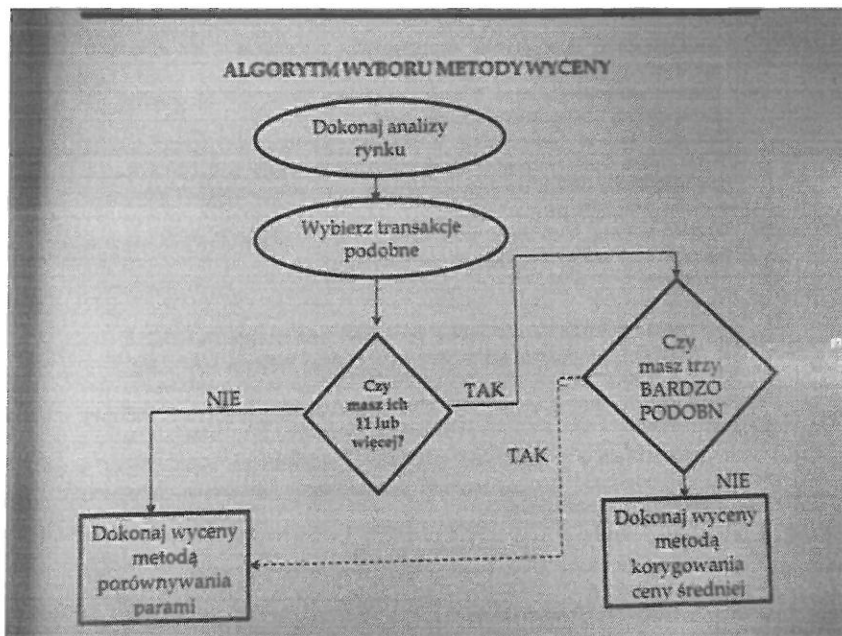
ALGORYTM WYBORU METODY WYCENY

Dokonaj analizy rynku

Wybierz transakcje podobne

Czy masz ich 11 lub więcej?

NIE

TAK

Czy masz trzy BARDZO PODOBN

TAK

NIE

Dokonaj wyceny metodą porównywania parami

Dokonaj wyceny metodą korygowania ceny średniej